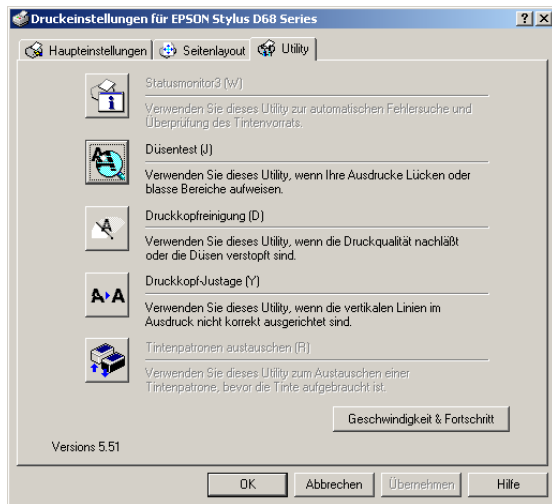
Druckeinstellungen für EPSON Stylus D68 Series

?

X

Haupteinstellungen

Seitenlayout

Utility

Statusmonitor3 (W)

Verwenden Sie dieses Utility zur automatischen Fehlersuche und Überprüfung des Tintenvorrats.

Düsentest (J)

Verwenden Sie dieses Utility, wenn Ihre Ausdrucke Lücken oder blasse Bereiche aufweisen.

Druckkopfreinigung (D)

Verwenden Sie dieses Utility, wenn die Druckqualität nachläßt oder die Düsen verstopft sind.

A▸A

Druckkopf-Justage (Y)

Verwenden Sie dieses Utility, wenn die vertikalen Linien im Ausdruck nicht korrekt ausgerichtet sind.

Tintenpatronen austauschen (R)

Verwenden Sie dieses Utility zum Austauschen einer Tintenpatrone, bevor die Tinte aufgebraucht ist.

Geschwindigkeit & Fortschritt

Versions 5.51

OK

Abbrechen

Übernehmen

Hilfe